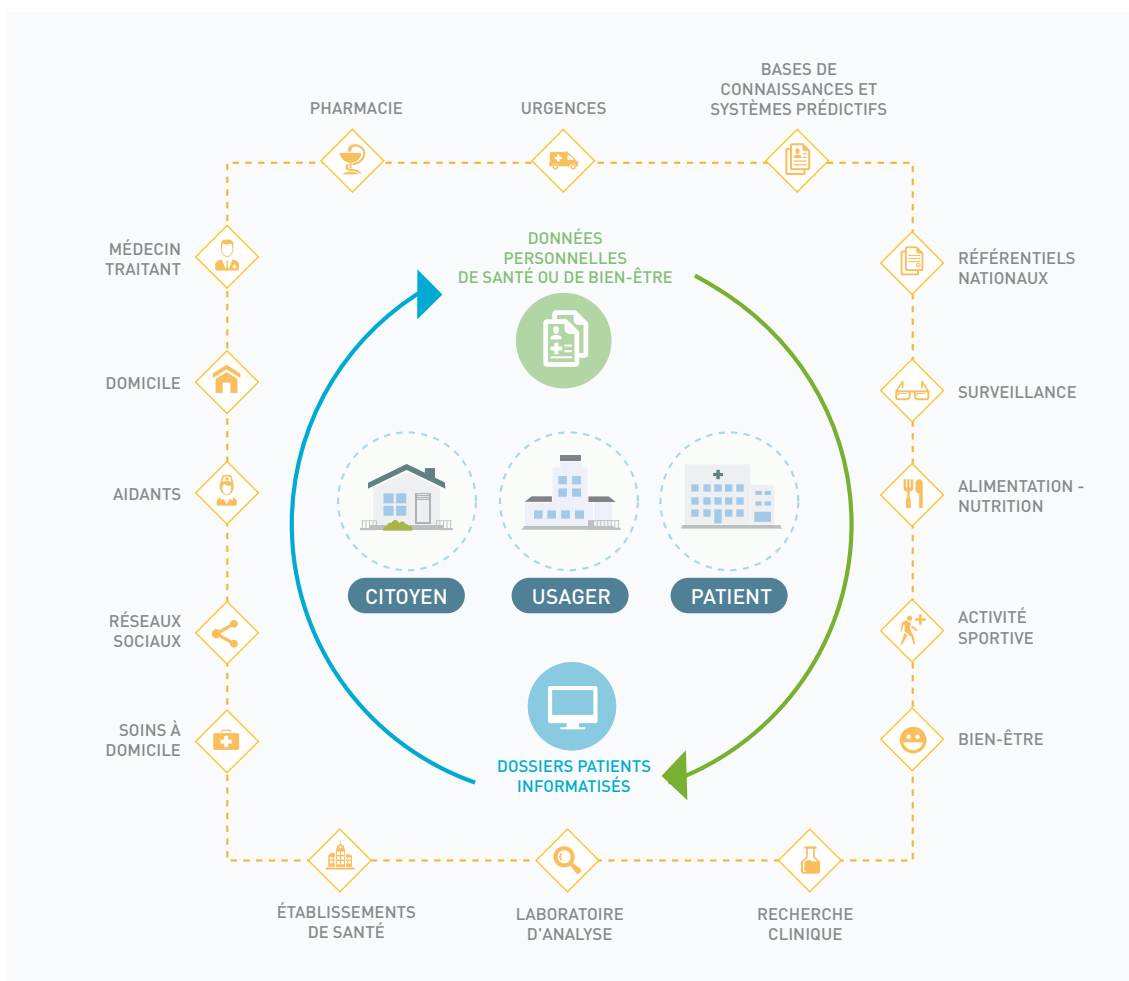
PHARMACIE

URGENCES

BASES DE CONNAISSANCES ET SYSTÈMES PRÉDICTIFS

MÉDECIN TRAITANT

RÉFÉRENTIELS NATIONAUX

DOMICILE

SURVEILLANCE

AIDANTS

ALIMENTATION - NUTRITION

RÉSEAUX SOCIAUX

ACTIVITÉ SPORTIVE

SOINS À DOMICILE

BIEN-ÊTRE

DONNÉES PERSONNELLES DE SANTÉ OU DE BIEN-ÊTRE

CITOYEN

USAGER

PATIENT

DOSSIERS PATIENTS INFORMATISÉS

ÉTABLISSEMENTS DE SANTÉ

LABORATOIRE D'ANALYSE

RECHERCHE CLINIQUE